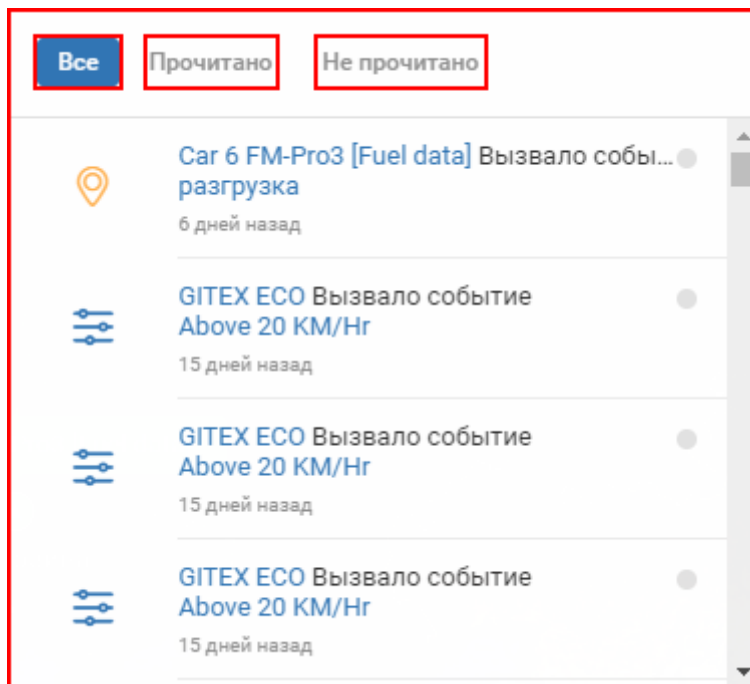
Все Прочитано Не прочитано

Car 6 FM-Pro3 [Fuel data] Вызвало собы...
разгрузка
6 дней назад

GITEX ECO Вызвало событие
Above 20 KM/Hr
15 дней назад

GITEX ECO Вызвало событие
Above 20 KM/Hr
15 дней назад

GITEX ECO Вызвало событие
Above 20 KM/Hr
15 дней назад